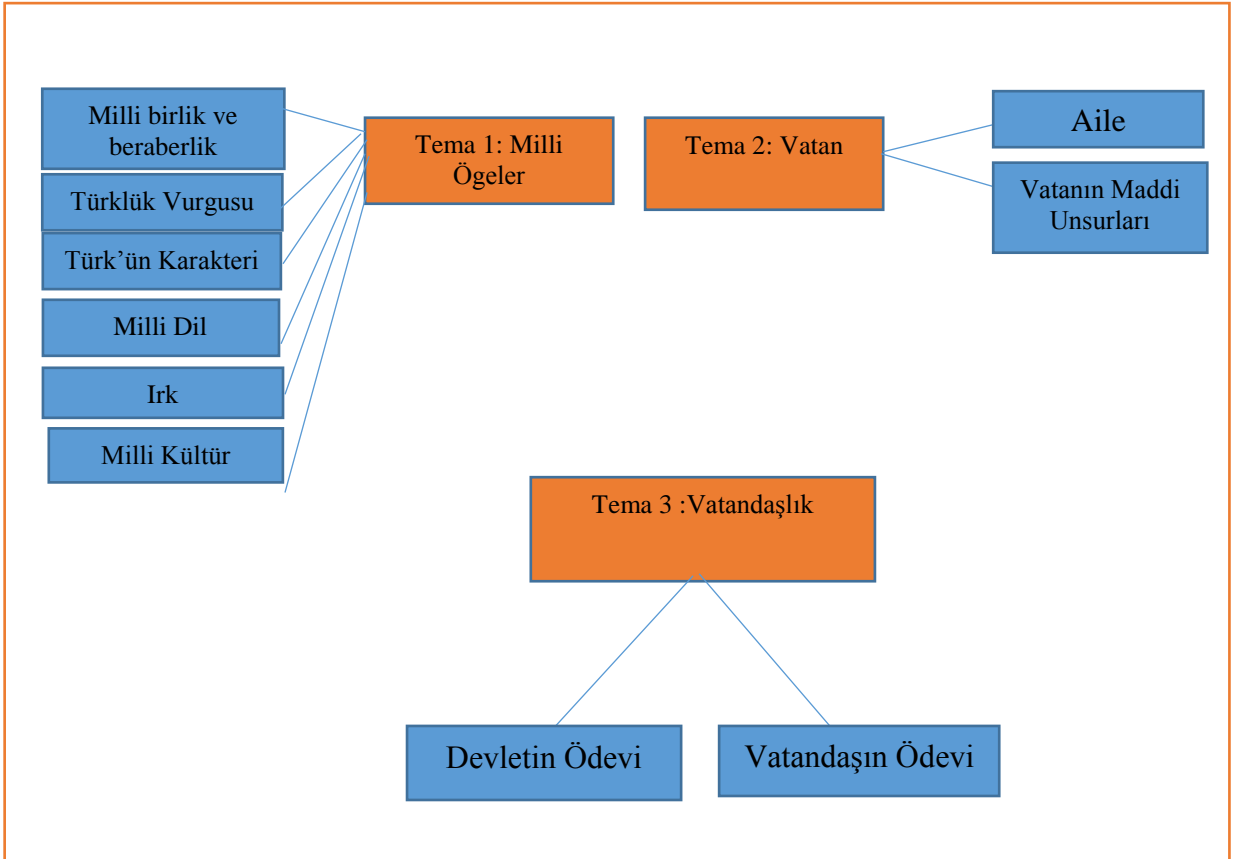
Milli birlik ve beraberlik

Türklük Vurgusu

Türk'ün Karakteri

Milli Dil

Irk

Milli Kültür

Tema 1: Milli Ögeler

Tema 2: Vatan

Aile

Vatanın Maddi Unsurları

Tema 3 :Vatandaşlık

Devletin Ödevi

Vatandaşın Ödevi